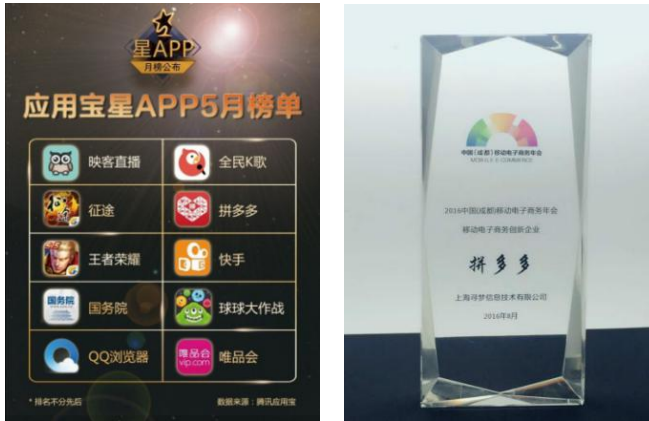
星APP
月榜公布
应用宝星APP5月榜单

| | |
|---|---|
| 映客直播 | 全民K歌 |
| 征途 | 拼多多 |
| 王者荣耀 | 快手 |
| 国务院 | 球球大作战 |
| QQ浏览器 | 唯品会 |

国务院
唯品会 vip.com

* 排名不分先后
数据来源：腾讯应用宝

中国（成都）移动电子商务年会
MOBILE E-COMMERCE

2016中国(成都)移动电子商务年会
移动电子商务创新企业
拼多多
上海寻梦信息技术有限公司
2016年8月